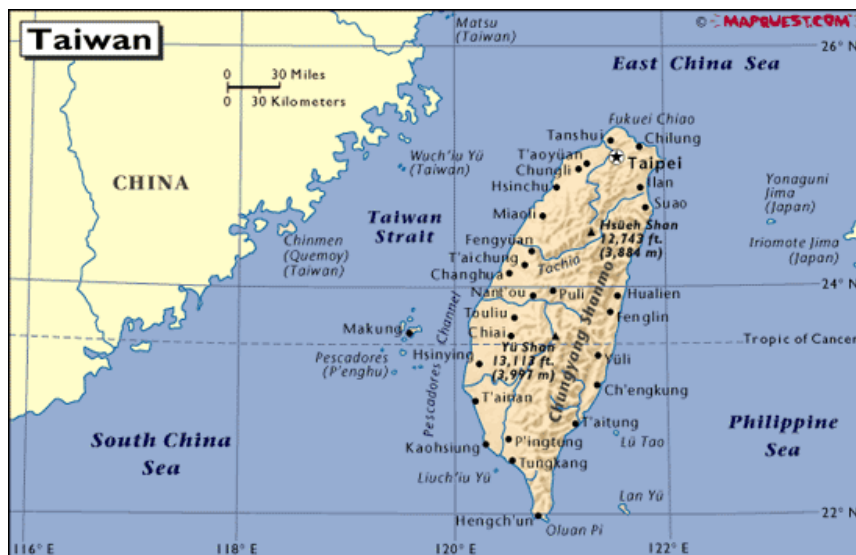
Taiwan

© MAPQUEST.COM

0 30 Miles
0 30 Kilometers

Matsu (Taiwan)

26° N

East China Sea

CHINA

Wuch'iu Yü (Taiwan)

Fukuei Chiao
Tanshui
Chilung
T'aoyüan
Taipei
Chungli
Hsinchu
Ilan
Suao
Miaoli
Hsüeh Shan 12,743 ft. (3,884 m)

Yonaguni Jima (Japan)

Iriomote Jima (Japan)

Taiwan Strait

Chinmen (Quemoy) (Taiwan)

Fengyüan
T'aichung
Changhua
Tachia

24° N

Nant'ou
Puli
Hualien
Touliu
Fenglin
Chiai
Makung
Yü Shan 13,113 ft. (3,997 m)
Pescadores (P'enghu)
Hsinying
Yüli
Tropic of Cancer
Pescadores Channel
Chungyang Shanmo
Ch'engkung
T'ainan
T'aitung
Lü Tao
Philippine Sea
South China Sea
Kaohsiung
P'ingtung
Tungkang
Liuch'iu Yü
Lan Yü
Hengch'un
Oluan Pi
22° N

116° E
118° E
120° E
122° E